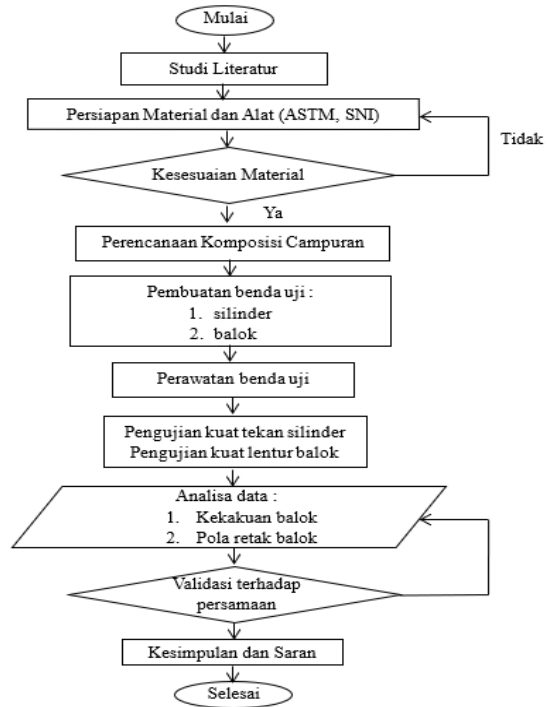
Mulai

Studi Literatur

Persiapan Material dan Alat (ASTM, SNI)

Tidak

Kesesuaian Material

Ya

Perencanaan Komposisi Campuran

Pembuatan benda uji :
1. silinder
2. balok

Perawatan benda uji

Pengujian kuat tekan silinder
Pengujian kuat lentur balok

Analisa data :
1. Kekakuan balok
2. Pola retak balok

Validasi terhadap persamaan

Kesimpulan dan Saran

Selesai